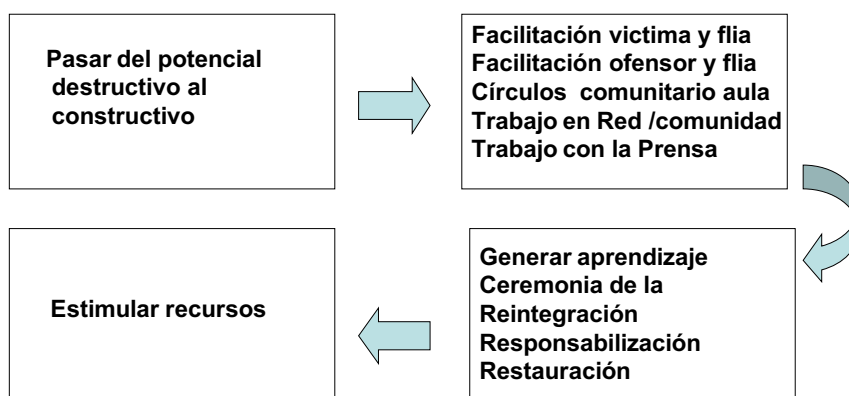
Pasar del potencial destructivo al constructivo

Facilitación victima y flia
Facilitación ofensor y flia
Círculos comunitario aula
Trabajo en Red /comunidad
Trabajo con la Prensa

Generar aprendizaje
Ceremonia de la Reintegración
Responsabilización
Restauración

Estimular recursos